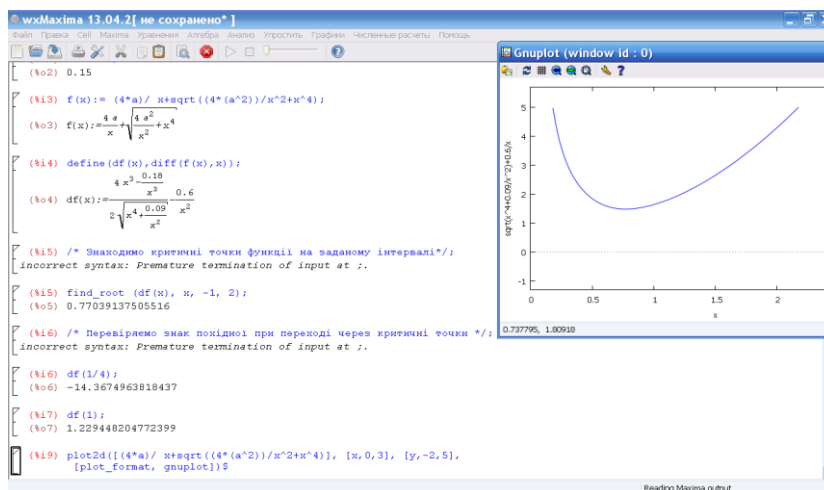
wxMaxima 13.04.2[ не сохранено* ]

Файл Правка Cell Maxima Уравнения Алгебра Анализ Упростить Графики Численные расчеты Помощь

(%o2) 0.15

(%i3) f(x):= (4*a)/ x+sqrt((4*(a^2))/x^2+x^4);

(%o3) $f(x):=\frac{4\,a}{x}+\sqrt{\frac{4\,a^2}{x^2}+x^4}$

(%i4) define(df(x),diff(f(x),x));

(%o4) $df(x):=\frac{4\,x^3-\frac{0.18}{x^3}}{2\sqrt{x^4+\frac{0.09}{x^2}}}-\frac{0.6}{x^2}$

(%i5) /* Знаходимо критичні точки функції на заданому інтервалі*/;

incorrect syntax: Premature termination of input at ;.

(%i5) find_root (df(x), x, -1, 2);

(%o5) 0.77039137505516

(%i6) /* Перевіряємо знак похідної при переході через критичні точки */;

incorrect syntax: Premature termination of input at ;.

(%i6) df(1/4);

(%o6) -14.3674963818437

(%i7) df(1);

(%o7) 1.229448204772399

(%i9) plot2d([(4*a)/ x+sqrt((4*(a^2))/x^2+x^4)], [x,0,3], [y,-2,5], [plot_format, gnuplot])$

Gnuplot (window id : 0)

5
4
3
2
1
0
-1
0 0.5 1 1.5 2
x
sqrt(x^4+0.09/x^2)+0.6/x

0.737795, 1.80918

Reading Maxima output